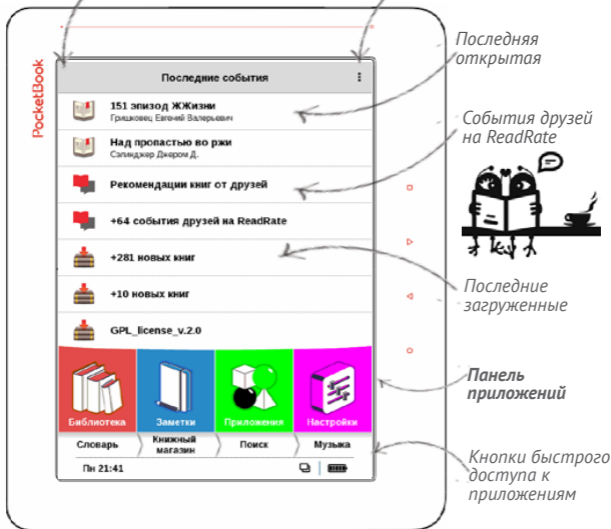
PocketBook

Последние события

151 эпизод ЖЖизни
Гришковец Евгений Валерьевич

Над пропастью во ржи
Сэлинджер Джером Д.

Рекомендации книг от друзей

+64 события друзей на ReadRate

+281 новых книг

+10 новых книг

GPL_license_v.2.0

Библиотека

Заметки

Приложения

Настройки

Словарь

Книжный магазин

Поиск

Музыка

Пн 21:41

Последняя открытая

События друзей на ReadRate

Последние загруженные

Панель приложений

Кнопки быстрого доступа к приложениям